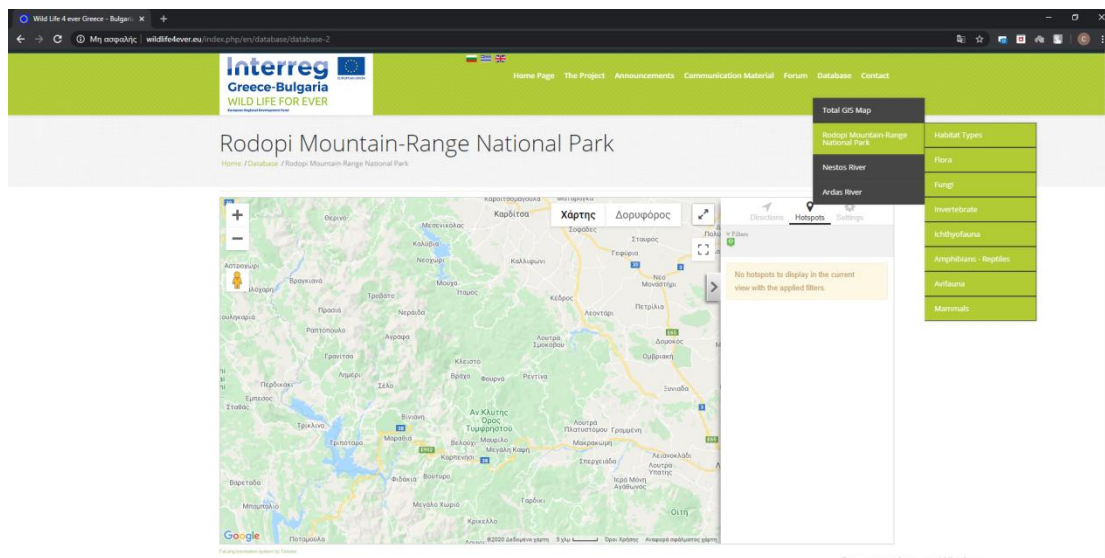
Wild Life 4 ever Greece - Bulgaria ×

Μη ασφαλής | wildlife4ever.eu/index.php/en/database/database-2

Interreg
Greece-Bulgaria
WILD LIFE FOR EVER

Home Page The Project Announcements Communication Material Forum Database Contact

Total GIS Map
Rodopi Mountain-Range National Park
Nestos River
Ardas River

Habitat Types
Flora
Fungi
Invertebrate
Ichthyofauna
Amphibians - Reptiles
Avifauna
Mammals

Rodopi Mountain-Range National Park

Home / Database / Rodopi Mountain-Range National Park

Χάρτης Δορυφόρος

Directions Hotspots Settings

No hotspots to display in the current view with the applied filters.

Καρδίτσα Θερινό Μεσοχώρι Κολχικόν Σταυρός Γεφύρια Νεοχώρι Καλλιφώνι Αστρονόμοι Βραχώνι Μουσά Νέο Μοναστήρι Τρίσβατο Κέδρος Πετρίλια Λεοντάρι Πράσινο Νερόμυλος Ραπτόπουλο Λουτρά Σμοκόβου Δομοκός Ομβριακή Γραμμένη Ξυνιάδα Ρεντίνα Κλειστό Βρύση Περδικάκι Σελό Φουρνά Αμπέλι Εμπεσός Στάθμος Βίνιανη Αν.Κλυτής Όρος Τυμφρηστού Τρίκλινο Λουτρά Πλατυστόμου Μακρακώμη Μαράθια Βελαούρι Μεγάλη Κάψη Καρπενήσι Σπερχειάδα Λειανοκλάδι Λουτρά Υπάτης Φιδάκια Βουτύρο Ιερά Μονή Αγάθωνος Βαρετάδα Μπαμπάλιο Μεγάλο Χωριό Γαρδίκι Οίτη Κρίκελλο Ποταμούλα

Google ©2020 Δεδομένα χάρτη 5 χλμ Όροι Χρήσης Αναφορά σφάλματος χάρτη